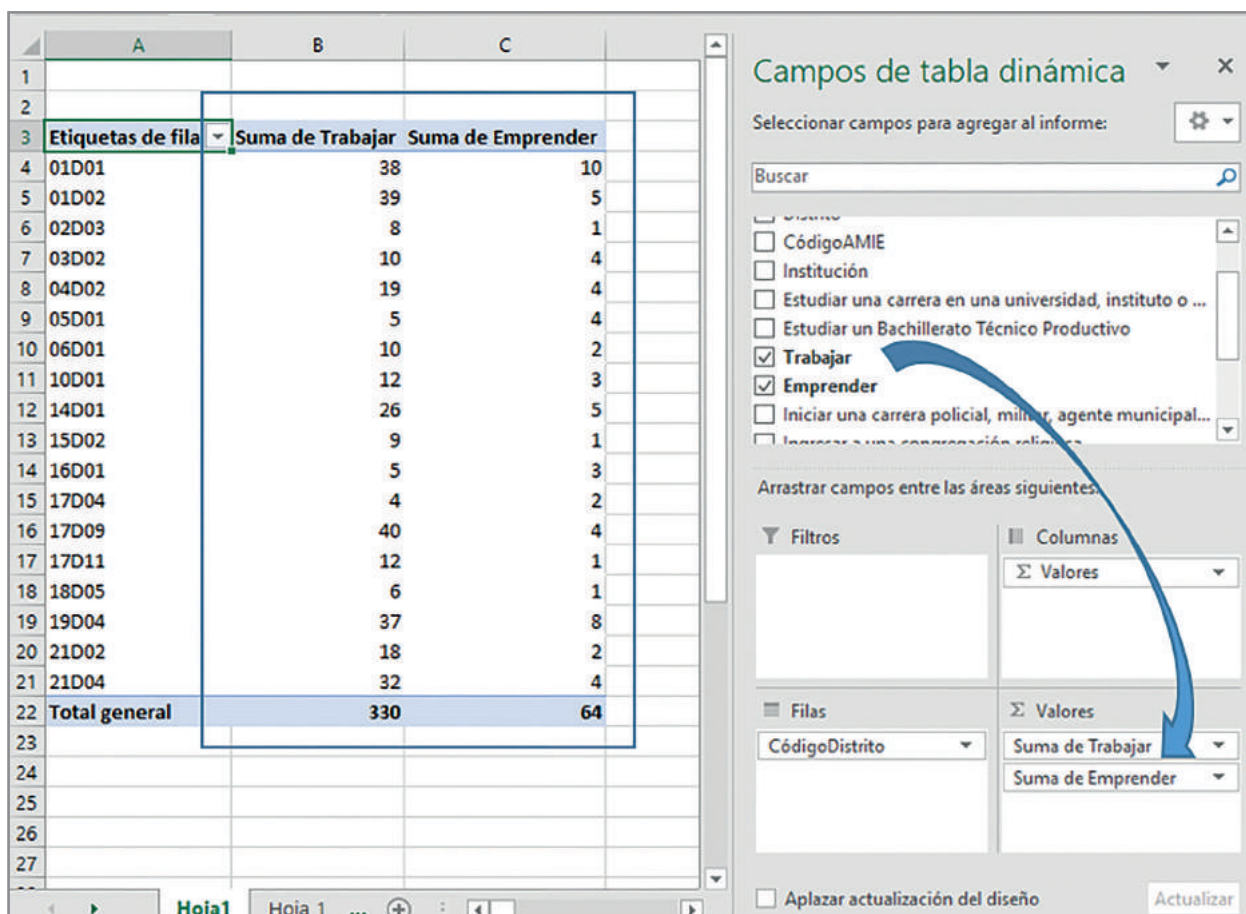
| | A | B | C |
|---|---|---|---|
| 1 | | | |
| 2 | | | |
| 3 | Etiquetas de fila | Suma de Trabajar | Suma de Emprender |
| 4 | 01D01 | 38 | 10 |
| 5 | 01D02 | 39 | 5 |
| 6 | 02D03 | 8 | 1 |
| 7 | 03D02 | 10 | 4 |
| 8 | 04D02 | 19 | 4 |
| 9 | 05D01 | 5 | 4 |
| 10 | 06D01 | 10 | 2 |
| 11 | 10D01 | 12 | 3 |
| 12 | 14D01 | 26 | 5 |
| 13 | 15D02 | 9 | 1 |
| 14 | 16D01 | 5 | 3 |
| 15 | 17D04 | 4 | 2 |
| 16 | 17D09 | 40 | 4 |
| 17 | 17D11 | 12 | 1 |
| 18 | 18D05 | 6 | 1 |
| 19 | 19D04 | 37 | 8 |
| 20 | 21D02 | 18 | 2 |
| 21 | 21D04 | 32 | 4 |
| 22 | Total general | 330 | 64 |
| 23 | | | |
| 24 | | | |
| 25 | | | |
| 26 | | | |
| 27 | | | |

Hoja1 Hoja 1 ...

Campos de tabla dinámica

Seleccionar campos para agregar al informe:

Buscar

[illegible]
CódigoAMIE
Institución
Estudiar una carrera en una universidad, instituto o ...
Estudiar un Bachillerato Técnico Productivo
Trabajar
Emprender
Iniciar una carrera policial, militar, agente municipal...
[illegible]

Arrastrar campos entre las áreas siguientes:

Filtros

Columnas
Σ Valores

Filas
CódigoDistrito

Σ Valores
Suma de Trabajar
Suma de Emprender

Aplazar actualización del diseño

Actualizar